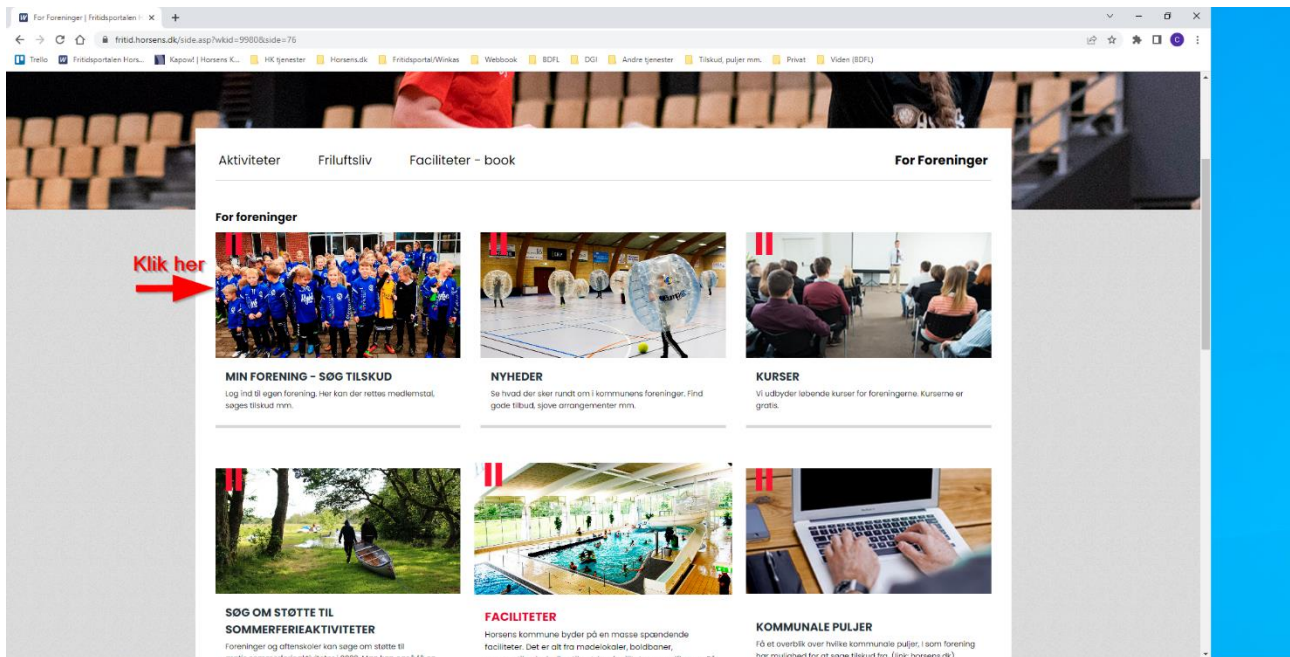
For Foreninger | Fritidsportalen H ×  +

fritid.horsens.dk/side.asp?wkid=9980&side=76

Trello  Fritidsportalen Hors...  Kapow! | Horsens K...  HK tjenester  Horsens.dk  Fritidsportal/Winkas  Webbook  BDFL  DGI  Andre tjenester  Tilskud, puljer mm.  Privat  Viden (BDFL)

Aktiviteter  Friluftsliv  Faciliteter - book  For Foreninger

For foreninger

Klik her

MIN FORENING - SØG TILSKUD
Log ind til egen forening. Her kan der rettes medlemstal, søges tilskud mm.

NYHEDER
Se hvad der sker rundt om i kommunens foreninger. Find gode tilbud, sjove arrangementer mm.

KURSER
Vi udbyder løbende kurser for foreningerne. Kurserne er gratis.

SØG OM STØTTE TIL SOMMERFERIEAKTIVITETER
Foreninger og aftenskoler kan søge om støtte til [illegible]

FACILITETER
Horsens kommune byder på en masse spændende faciliteter. Det er alt fra mødelokaler, boldbaner, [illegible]

KOMMUNALE PULJER
Få et overblik over hvilke kommunale puljer, I som forening har mulighed for at søge tilskud fra. (link horsens.dk)